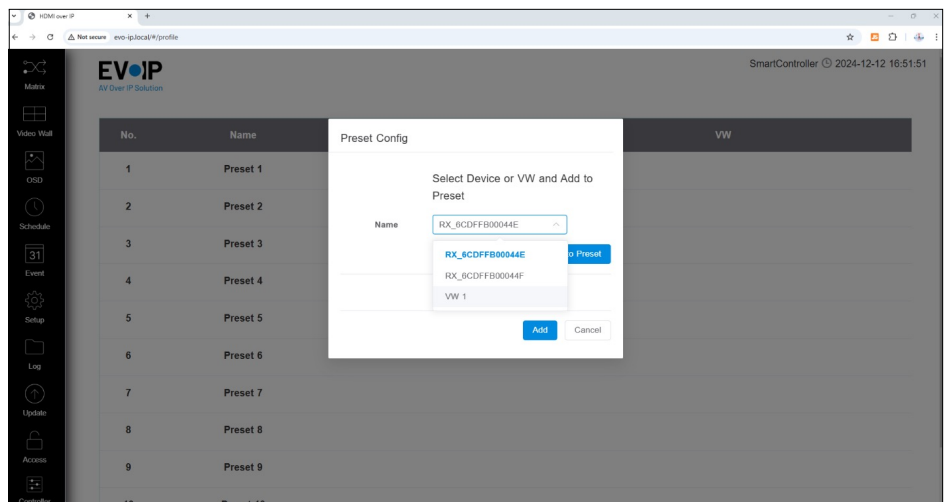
HDMI over IP

Not secure evo-ip.local/#/profile

Matrix

Video Wall

OSD

Schedule

31

Event

Setup

Log

Update

Access

Controller

EVoIP
AV Over IP Solution

SmartController 2024-12-12 16:51:51

| No. | Name | VW |
|---|---|---|
| 1 | Preset 1 | |
| 2 | Preset 2 | |
| 3 | Preset 3 | |
| 4 | Preset 4 | |
| 5 | Preset 5 | |
| 6 | Preset 6 | |
| 7 | Preset 7 | |
| 8 | Preset 8 | |
| 9 | Preset 9 | |

Preset Config

Select Device or VW and Add to Preset

Name RX_6CDFFB00044E

RX_6CDFFB00044E
RX_6CDFFB00044F
VW 1

o Preset

Add Cancel